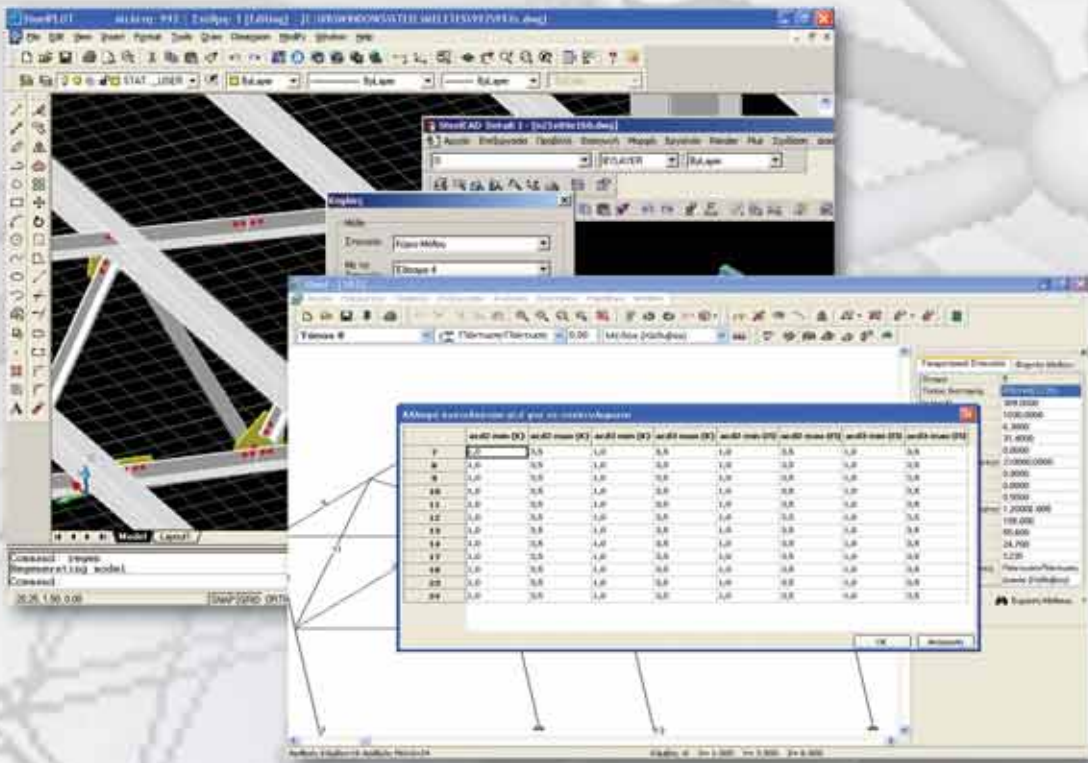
SteelPLOT

File Edit View Insert Format Tools Draw Dimension Modify Window Help

STAT_USER

ByLayer

ByLayer

ByLayer

SteelCAD Detail 1 - [...dwg]

0

BYLAYER

ByLayer

Επιλογή

Τύπος Μέλους

Model

Layout1

Command: regen
Regenerating model
Command:

26.25, 1.50, 0.00

SNAP GRID ORTHO

Τύπος 0

Μέλος

| | acd0 min (K) | acd0 max (K) | acd0 min (K) | acd0 max (K) | acd0 min (H) | acd0 max (H) | acd0 min (H) | acd0 max (H) |
|---|---|---|---|---|---|---|---|---|
| 7 | 1,0 | 3,5 | 1,0 | 3,5 | 1,0 | 3,5 | 1,0 | 3,5 |
| 8 | 1,0 | 3,5 | 1,0 | 3,5 | 1,0 | 3,5 | 1,0 | 3,5 |
| 9 | 1,0 | 3,5 | 1,0 | 3,5 | 1,0 | 3,5 | 1,0 | 3,5 |
| 10 | 1,0 | 3,5 | 1,0 | 3,5 | 1,0 | 3,5 | 1,0 | 3,5 |
| 11 | 1,0 | 3,5 | 1,0 | 3,5 | 1,0 | 3,5 | 1,0 | 3,5 |
| 12 | 1,0 | 3,5 | 1,0 | 3,5 | 1,0 | 3,5 | 1,0 | 3,5 |
| 13 | 1,0 | 3,5 | 1,0 | 3,5 | 1,0 | 3,5 | 1,0 | 3,5 |
| 15 | 1,0 | 3,5 | 1,0 | 3,5 | 1,0 | 3,5 | 1,0 | 3,5 |
| 17 | 1,0 | 3,5 | 1,0 | 3,5 | 1,0 | 3,5 | 1,0 | 3,5 |
| 19 | 1,0 | 3,5 | 1,0 | 3,5 | 1,0 | 3,5 | 1,0 | 3,5 |
| 20 | 1,0 | 3,5 | 1,0 | 3,5 | 1,0 | 3,5 | 1,0 | 3,5 |
| 24 | 1,0 | 3,5 | 1,0 | 3,5 | 1,0 | 3,5 | 1,0 | 3,5 |

OK

Ακύρωση

Γεωμετρικά Στοιχεία

Βοηθός Μέλους

300.0000
1000.0000
6.3000
31.4000
0.0000
210000.0000
0.0000
0.0000
0.5000
1.20000.000
100.000
80.000
24.700
1.230

Ευρετή Μέλους

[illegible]